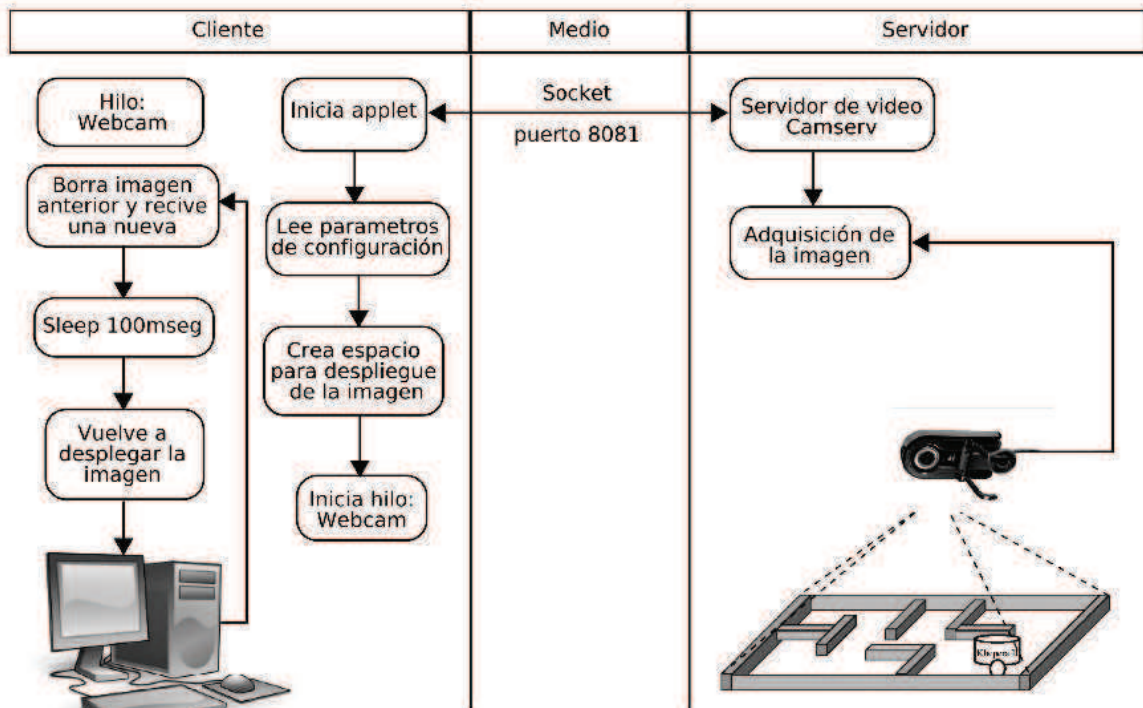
| Cliente | Medio | Servidor |
|---|---|---|

Hilo: Webcam

Borra imagen anterior y recive una nueva

Sleep 100mseg

Vuelve a desplegar la imagen

Inicia applet

Lee parametros de configuración

Crea espacio para despliegue de la imagen

Inicia hilo: Webcam

Socket

puerto 8081

Servidor de video Camserv

Adquisición de la imagen

Khepera II